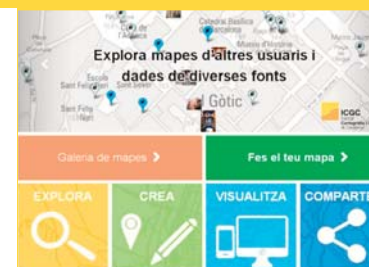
Catedral Basílica de Barcelona

Museu d'Història de Barcelona

Escola

Sant Sever

Sant Felip Neri

Explora mapes d'altres usuaris i dades de diverses fonts

Gòtic

ICGC

Galeria de mapes >

Fes el teu mapa >

EXPLORA

CREA

VISUALITZA

COMPARTEIX